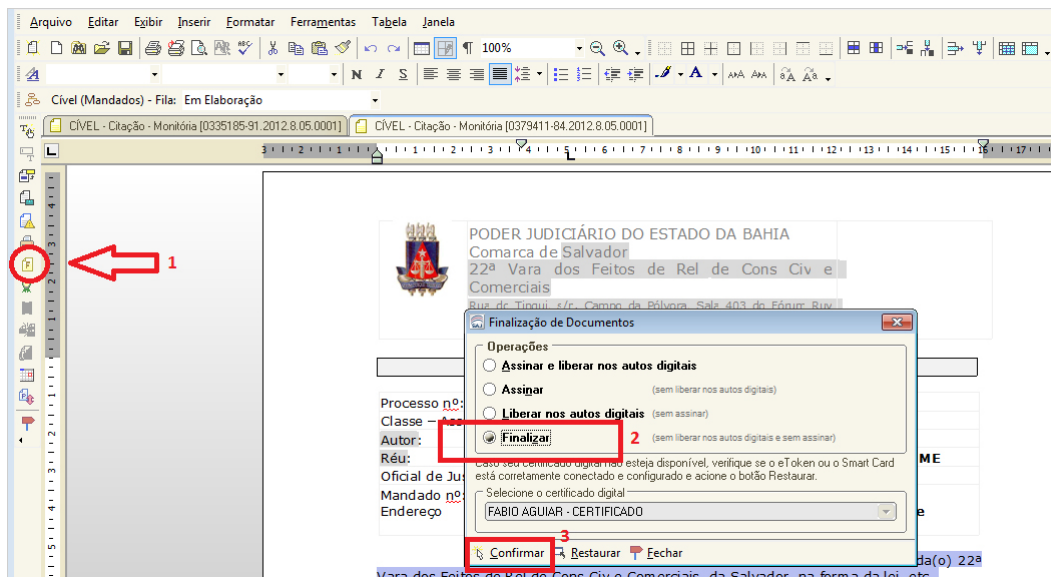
Arquivo Editar Exibir Inserir Formatar Ferramentas Tabela Janela

100%

N I S

A

Cível (Mandados) - Fila: Em Elaboração

CÍVEL - Citação - Monitória [0335185-91.2012.8.05.0001]

CÍVEL - Citação - Monitória [0379411-84.2012.8.05.0001]

L

1

PODER JUDICIÁRIO DO ESTADO DA BAHIA
Comarca de Salvador
22ª Vara dos Feitos de Rel de Cons Civ e Comerciais
Rua dr. Tinoü, s/n, Campo da Pólvora, Sala 403 do Fórum Ruy

Finalização de Documentos

Operações

Assinar e liberar nos autos digitais

Assinar (sem liberar nos autos digitais)

Liberar nos autos digitais (sem assinar)

Finalizar (sem liberar nos autos digitais e sem assinar)

2

Caso seu certificado digital não esteja disponível, verifique se o eToken ou o Smart Card está corretamente conectado e configurado e acione o botão Restaurar.

Selecione o certificado digital

FABIO AGUIAR - CERTIFICADO

3

Confirmar Restaurar Fechar

Processo nº:
Classe –
Autor:
Réu:
Oficial de Jus
Mandado nº:
Endereço

ME

e

da(o) 22ª
Vara dos Feitos de Rel de Cons Civ e Comerciais, da Salvador, na forma da lei, etc.